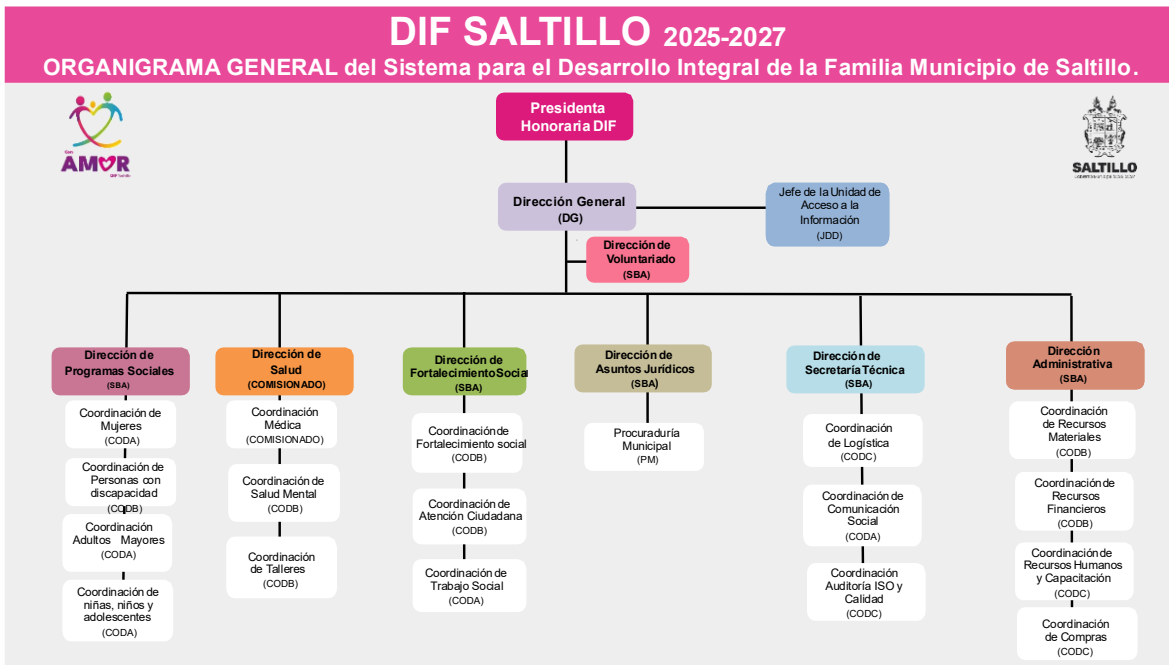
DIF SALTILLO 2025-2027
ORGANIGRAMA GENERAL del Sistema para el Desarrollo Integral de la Familia Municipio de Saltillo.

AMOR
DIF Saltillo

SALTILLO

Presidenta Honoraria DIF

Dirección General (DG)

Jefe de la Unidad de Acceso a la Información (JDD)

Dirección de Voluntariado (SBA)

Dirección de Programas Sociales (SBA)
Coordinación de Mujeres (CODA)
Coordinación de Personas con discapacidad (CODB)
Coordinación Adultos Mayores (CODA)
Coordinación de niñas, niños y adolescentes (CODA)

Dirección de Salud (COMISIONADO)
Coordinación Médica (COMISIONADO)
Coordinación de Salud Mental (CODB)
Coordinación de Talleres (CODB)

Dirección de FortalecimientoSocial (SBA)
Coordinación de Fortalecimiento social (CODB)
Coordinación de Atención Ciudadana (CODB)
Coordinación de Trabajo Social (CODA)

Dirección de Asuntos Jurídicos (SBA)
Procuraduría Municipal (PM)

Dirección de Secretaría Técnica (SBA)
Coordinación de Logística (CODC)
Coordinación de Comunicación Social (CODA)
Coordinación Auditoría ISO y Calidad (CODC)

Dirección Administrativa (SBA)
Coordinación de Recursos Materiales (CODB)
Coordinación de Recursos Financieros (CODB)
Coordinación de Recursos Humanos y Capacitación (CODC)
Coordinación de Compras (CODC)